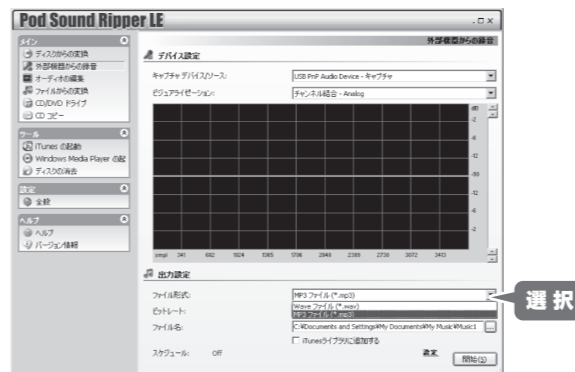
Pod Sound Ripper LE

メイン
ディスクからの変換
外部機器からの録音
オーディオの編集
ファイルからの変換
CD/DVD ドライブ
CD コピー

ツール
iTunes の起動
Windows Media Player の起
ディスクの消去

設定
全般

ヘルプ
ヘルプ
バージョン情報

外部機器からの録音

デバイス設定
キャプチャデバイス/ソース:
USB PnP Audio Device - キャプチャ
ビジュアライゼーション:
チャンネル結合 - Analog

dB
-2
-6
-12
-90
-12
-6
-2

smpl 341 682 1024 1365 1706 2048 2389 2730 3072 3413

出力設定
ファイル形式:
MP3 ファイル (*.mp3)
Wave ファイル (*.wav)
MP3 ファイル (*.mp3)
ビットレート:
ファイル名:
C:¥Documents and Settings¥My Documents¥My Music¥Music1
iTunesライブラリに追加する
スケジュール: Off
設定
開始(S)

選択